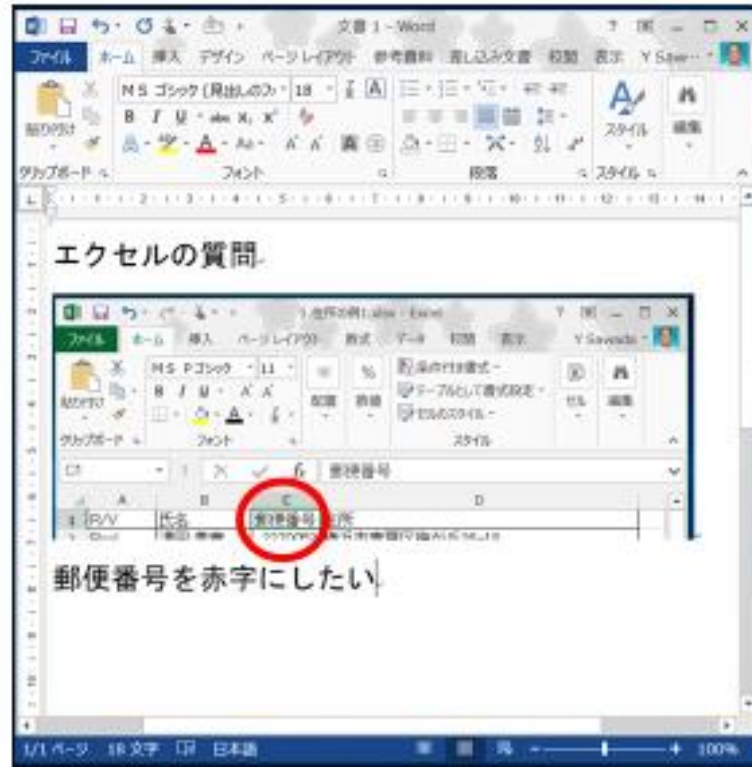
文書 1 - Word
? ー □ ×
ファイル ホーム 挿入 デザイン ページレイアウト 参考資料 差し込み文書 校閲 表示 Y Saw...
貼り付け
MS ゴシック (見出しのフォ 18 A
B I U abc $X_2$ $X^2$
クリップボード フォント 段落 スタイル
スタイル 編集

エクセルの質問

住所録の例1.xlsx - Excel
? ー □ ×
ファイル ホーム 挿入 ページレイアウト 数式 データ 校閲 表示 Y Sawada
貼り付け
MS Pゴシック 11
B I U A A
配置 数値
条件付き書式
テーブルとして書式設定
セルのスタイル
セル 編集
クリップボード フォント スタイル
C1 fx 郵便番号
A B C D
1 R/V 氏名 郵便番号 住所

郵便番号を赤字にしたい

1/1 ページ 18 文字 日本語 100%